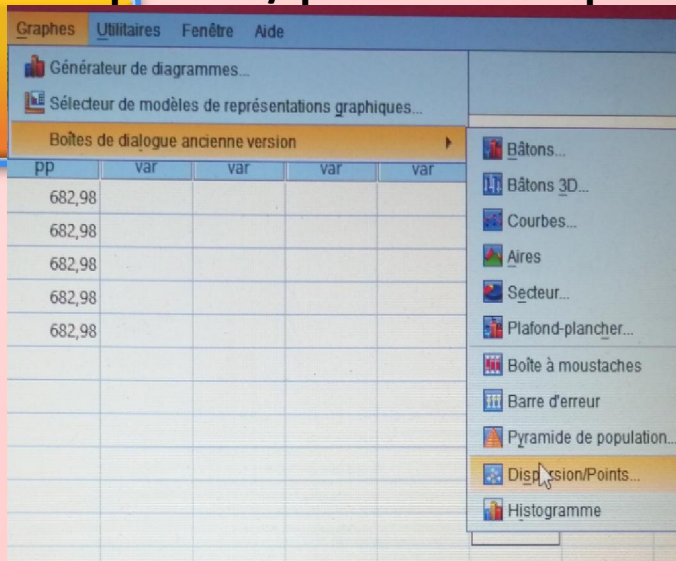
Graphes Utilitaires Fenêtre Aide

Générateur de diagrammes...

Sélecteur de modèles de représentations graphiques...

Boîtes de dialogue ancienne version

| pp | var | var | var | var |
|---|---|---|---|---|
| 682,98 | | | | |
| 682,98 | | | | |
| 682,98 | | | | |
| 682,98 | | | | |
| 682,98 | | | | |

Bâtons...

Bâtons 3D...

Courbes...

Aires

Secteur...

Plafond-plancher...

Boîte à moustaches

Barre d'erreur

Pyramide de population...

Disp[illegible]sion/Points...

Histogramme